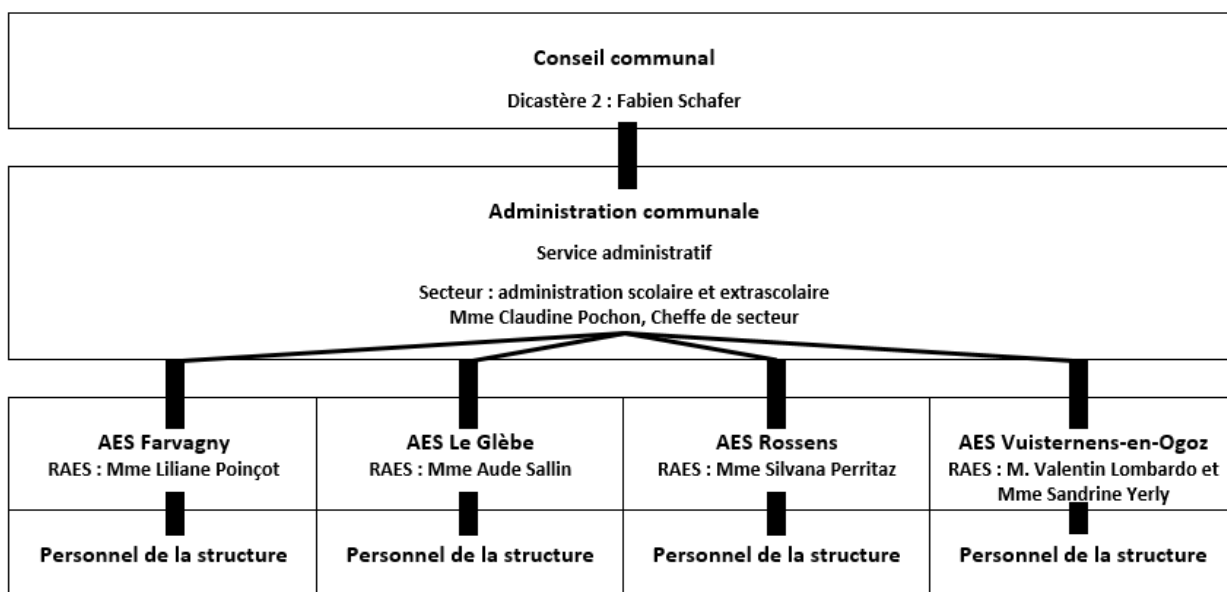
Conseil communal

Dicastère 2 : Fabien Schafer

Administration communale

Service administratif

Secteur : administration scolaire et extrascolaire
Mme Claudine Pochon, Cheffe de secteur

AES Farvagny
RAES : Mme Liliane Poinçot

AES Le Glèbe
RAES : Mme Aude Sallin

AES Rossens
RAES : Mme Silvana Perritaz

AES Vuisternens-en-Ogoz
RAES : M. Valentin Lombardo et Mme Sandrine Yerly

Personnel de la structure

Personnel de la structure

Personnel de la structure

Personnel de la structure